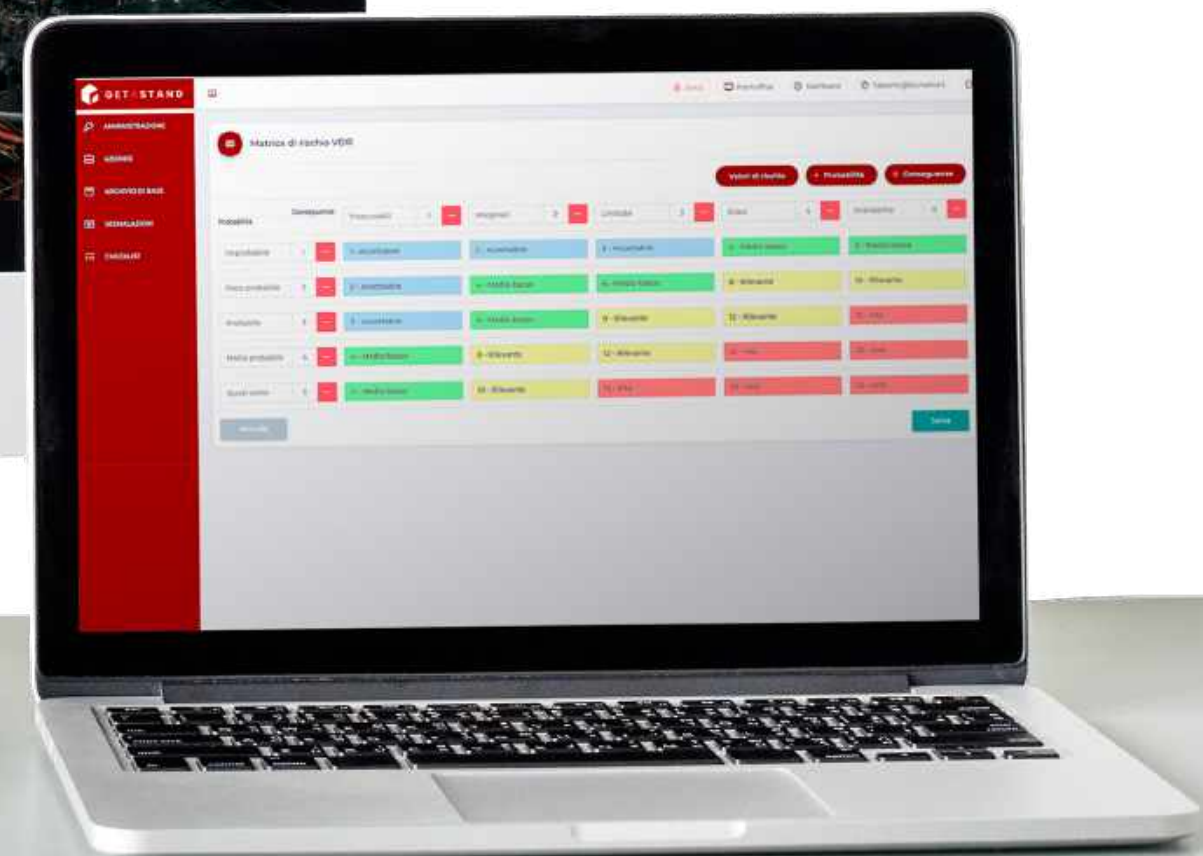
GET STAND

AMMINISTRAZIONE

ASSIGNS

ARCHIVIO DI BASE

SEGNALAZIONI

CHECKLIST

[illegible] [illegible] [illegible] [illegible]

Matrice di rischio VEIR

Valori di rischio

+ Probabilità

+ Conseguenze

Probabilità

Conseguenze

Trascurabili 1

Marginali 2

Limitate 3

Gravi 4

Gravissime 5

Improbabile 1

1 - Accettabile

2 - Accettabile

3 - Accettabile

4 - Molto basso

5 - Molto basso

Poco probabile 2

2 - Accettabile

4 - Molto basso

6 - Molto basso

8 - Rilevante

10 - Rilevante

Probabile 3

3 - Accettabile

6 - Molto basso

9 - Rilevante

12 - Rilevante

15 - Alto

Molto probabile 4

4 - Molto basso

8 - Rilevante

12 - Rilevante

16 - Alto

20 - Alto

Quasi certo 5

5 - Molto basso

10 - Rilevante

15 - Alto

20 - Alto

25 - Alto

Annulla

Salva